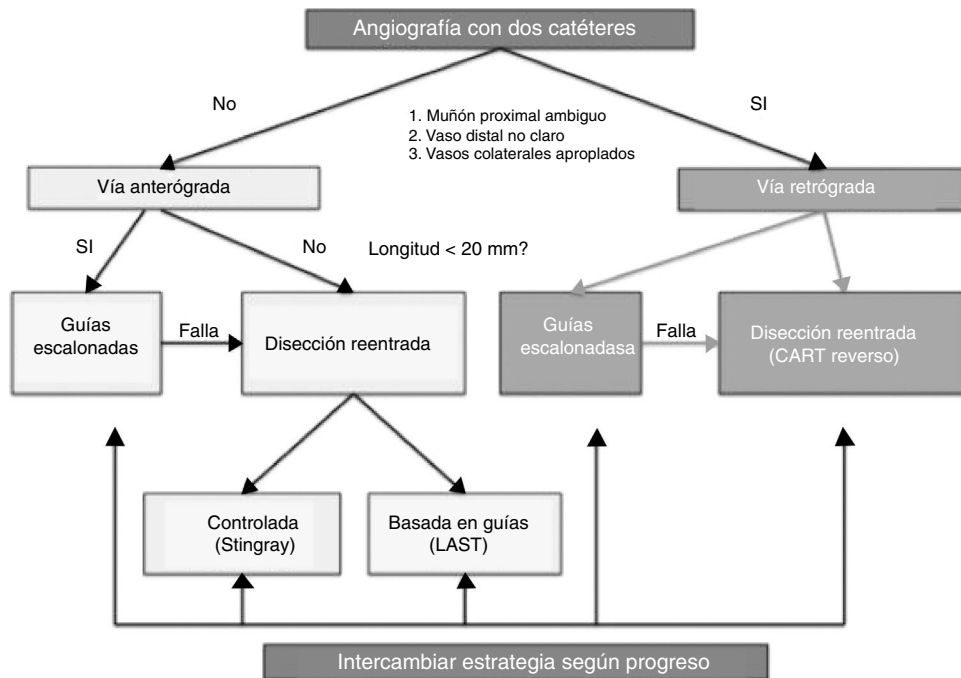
Angiografía con dos catéteres

No

1. Muñón proximal ambiguo
2. Vaso distal no claro
3. Vasos colaterales aproplados

SI

Vía anterógrada

Vía retrógrada

SI

No

Longitud < 20 mm?

Guías escalonadas

Falla

Disección reentrada

Guías escalonadasa

Falla

Disección reentrada (CART reverso)

Controlada (Stingray)

Basada en guías (LAST)

Intercambiar estrategia según progreso